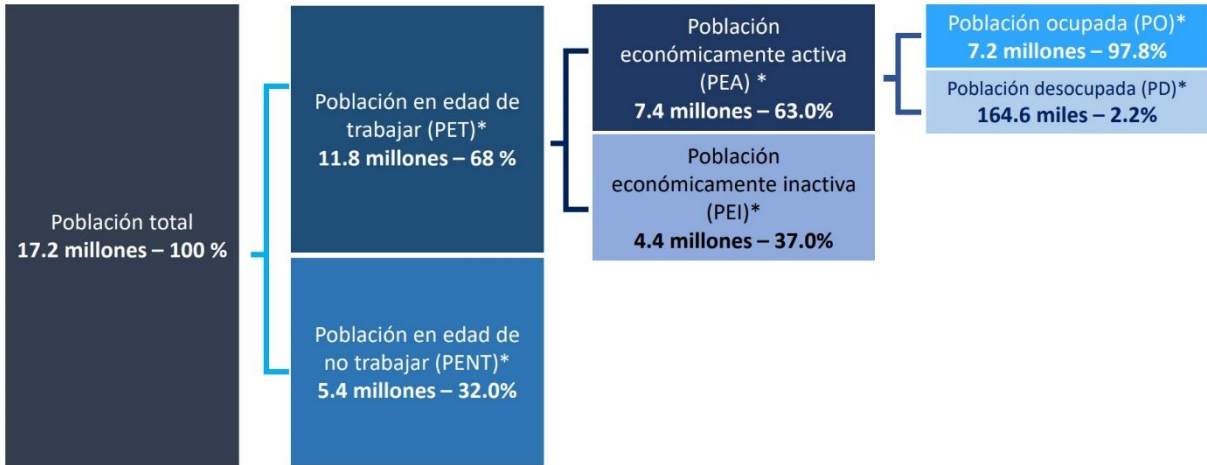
Población total
17.2 millones – 100 %

Población en edad de trabajar (PET)*
11.8 millones – 68 %

Población en edad de no trabajar (PENT)*
5.4 millones – 32.0%

Población económicamente activa (PEA) *
7.4 millones – 63.0%

Población económicamente inactiva (PEI)*
4.4 millones – 37.0%

Población ocupada (PO)*
7.2 millones – 97.8%

Población desocupada (PD)*
164.6 miles – 2.2%